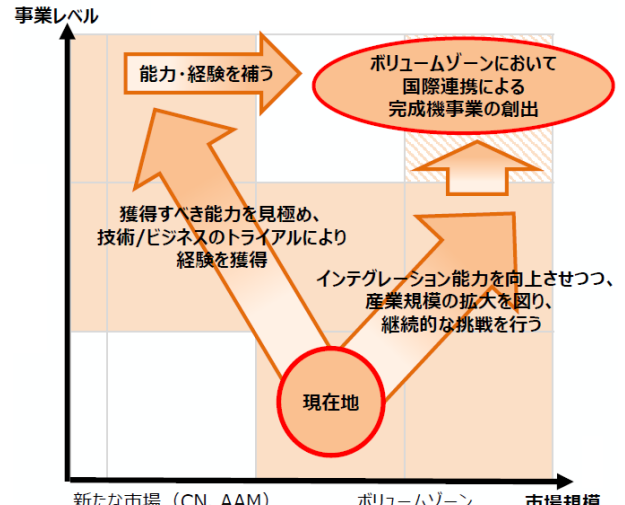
事業レベル

能力・経験を補う

ボリュームゾーンにおいて
国際連携による
完成機事業の創出

獲得すべき能力を見極め、
技術/ビジネスのトライアルにより
経験を獲得

インテグレーション能力を向上させつつ、
産業規模の拡大を図り、
継続的な挑戦を行う

現在地

新たな市場（CN, AAM）

ボリュームゾーン

市場規模